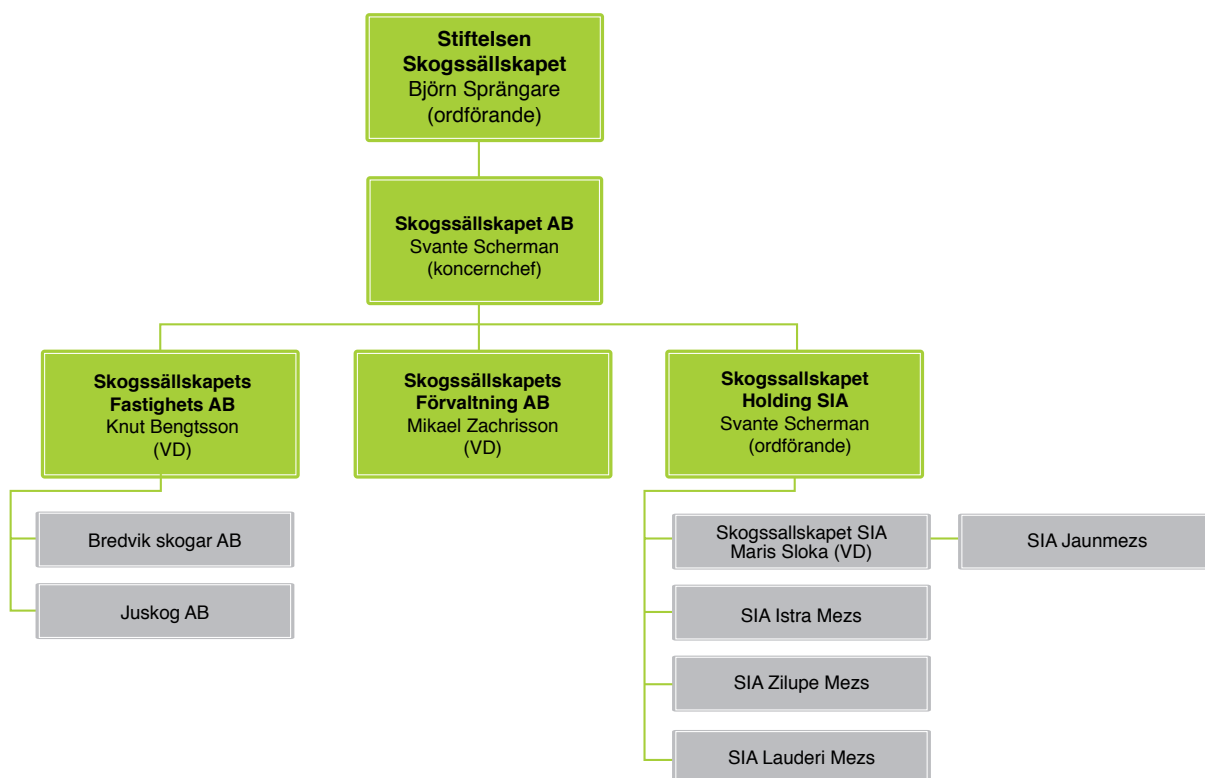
Stiftelsen Skogssällskapet
Björn Sprängare
(ordförande)

Skogssällskapet AB
Svante Scherman
(koncernchef)

Skogssällskapets Fastighets AB
Knut Bengtsson
(VD)

Skogssällskapets Förvaltning AB
Mikael Zachrisson
(VD)

Skogssallskapet Holding SIA
Svante Scherman
(ordförande)

Bredvik skogar AB

Juskog AB

Skogssallskapet SIA
Maris Sloka (VD)

SIA Jaunmezs

SIA Istra Mezs

SIA Zilupe Mezs

SIA Lauderi Mezs